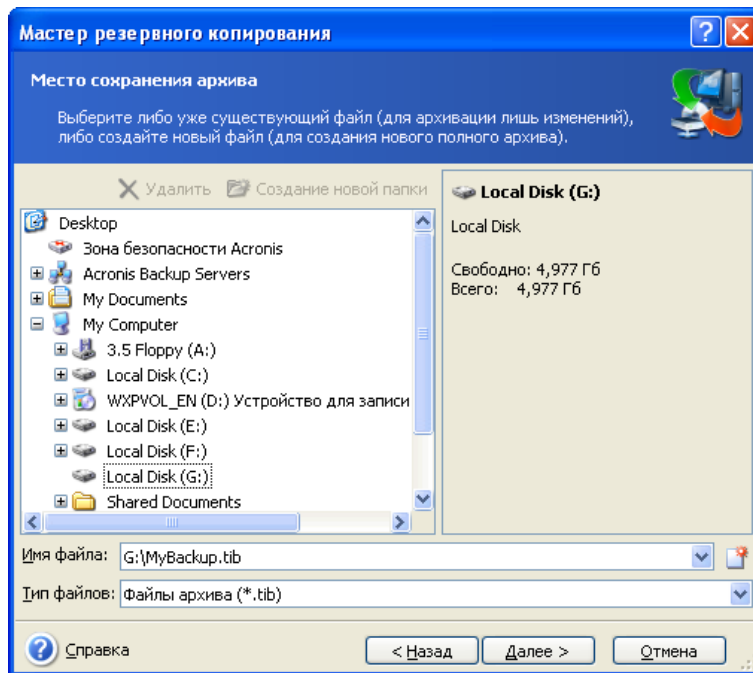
Мастер резервного копирования

Место сохранения архива

Выберите либо уже существующий файл (для архивации лишь изменений), либо создайте новый файл (для создания нового полного архива).

Удалить  Создание новой папки

Desktop
Зона безопасности Acronis
Acronis Backup Servers
My Documents
My Computer
3.5 Floppy (A:)
Local Disk (C:)
WXPVOL_EN (D:) Устройство для записи
Local Disk (E:)
Local Disk (F:)
Local Disk (G:)
Shared Documents

Local Disk (G:)

Local Disk

Свободно: 4,977 Гб
Всего: 4,977 Гб

Имя файла: G:\MyBackup.tib

Тип файлов: Файлы архива (*.tib)

Справка

< Назад  Далее >  Отмена